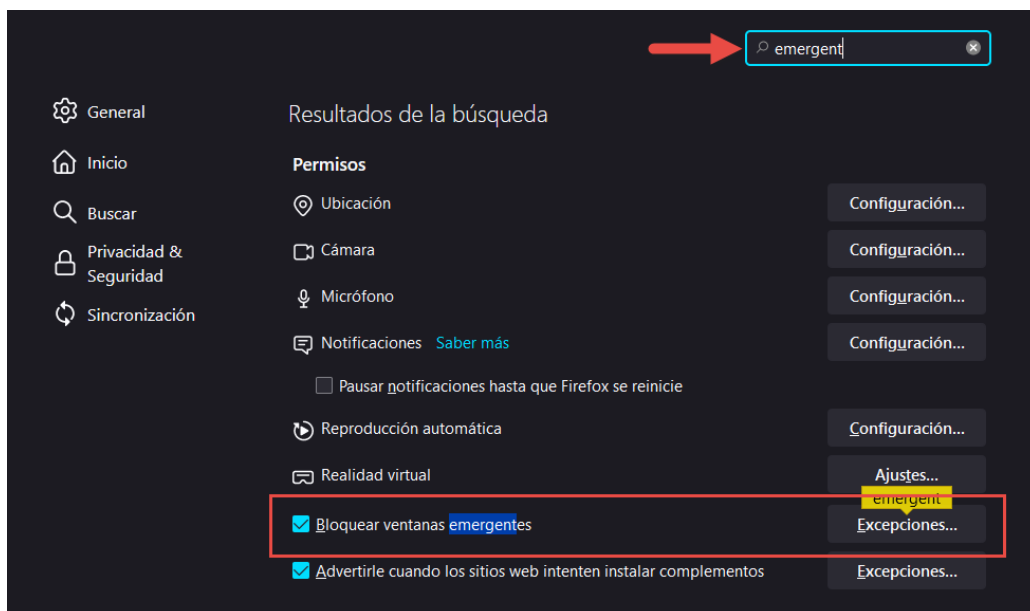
emergent

General
Inicio
Buscar
Privacidad & Seguridad
Sincronización

Resultados de la búsqueda

Permisos

Ubicación Configuración...
Cámara Configuración...
Micrófono Configuración...
Notificaciones Saber más Configuración...
Pausar notificaciones hasta que Firefox se reinicie
Reproducción automática Configuración...
Realidad virtual Ajustes...
emergent
Bloquear ventanas emergentes Excepciones...
Advertirle cuando los sitios web intenten instalar complementos Excepciones...